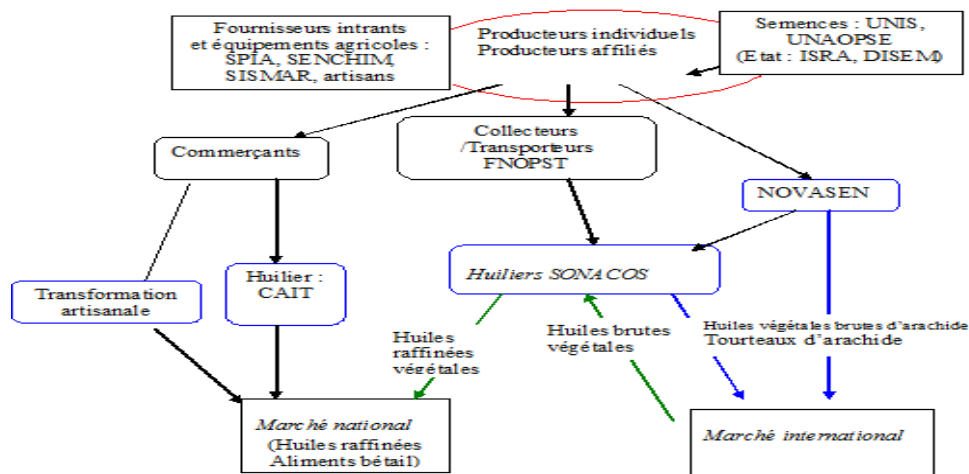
Fournisseurs intrants et équipements agricoles : SPIA, SENCHIM, SISMAR, artisans

Producteurs individuels
Producteurs affiliés

Semences : UNIS, UNAOPSE (Etat : ISRA, DISEM)

Commerçants

Collecteurs /Transporteurs FNOPST

NOVASEN

Transformation artisanale

Huilier : CAIT

Huiliers SONACOS

Huiles raffinées végétales

Huiles brutes végétales

Huiles végétales brutes d'arachide
Tourteaux d'arachide

Marché national
(Huiles raffinées
Aliments bétail)

Marché international